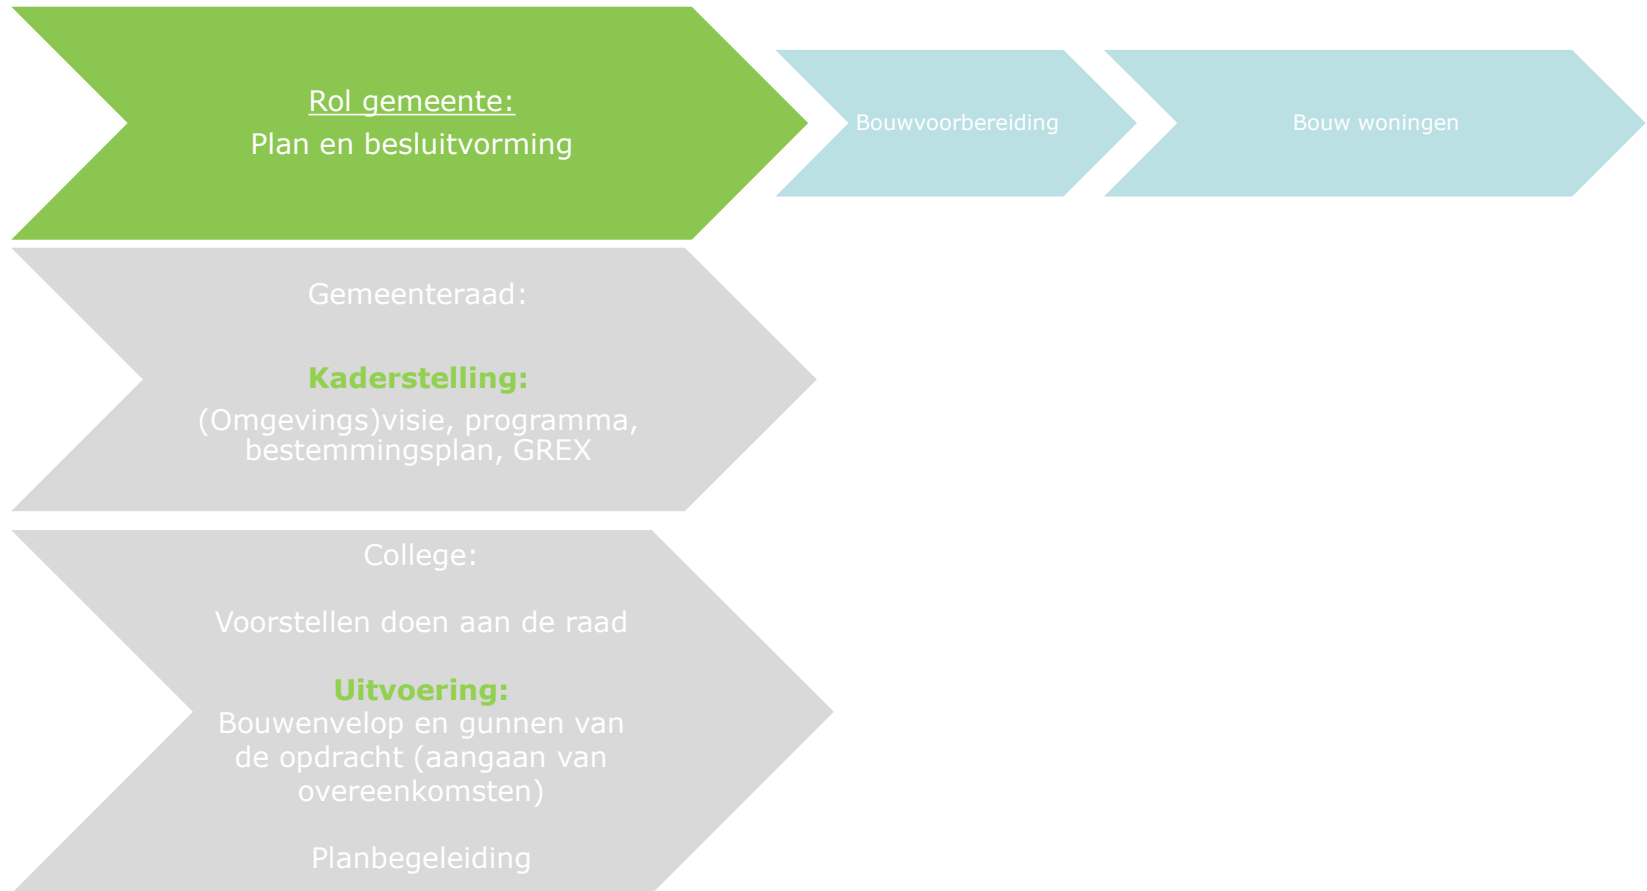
Rol gemeente:
Plan en besluitvorming

Bouwvoorbereiding

Bouw woningen

Gemeenteraad:

Kaderstelling:
(Omgevings)visie, programma, bestemmingsplan, GREX

College:

Voorstellen doen aan de raad

Uitvoering:
Bouwenvelop en gunnen van de opdracht (aangaan van overeenkomsten)

Planbegeleiding